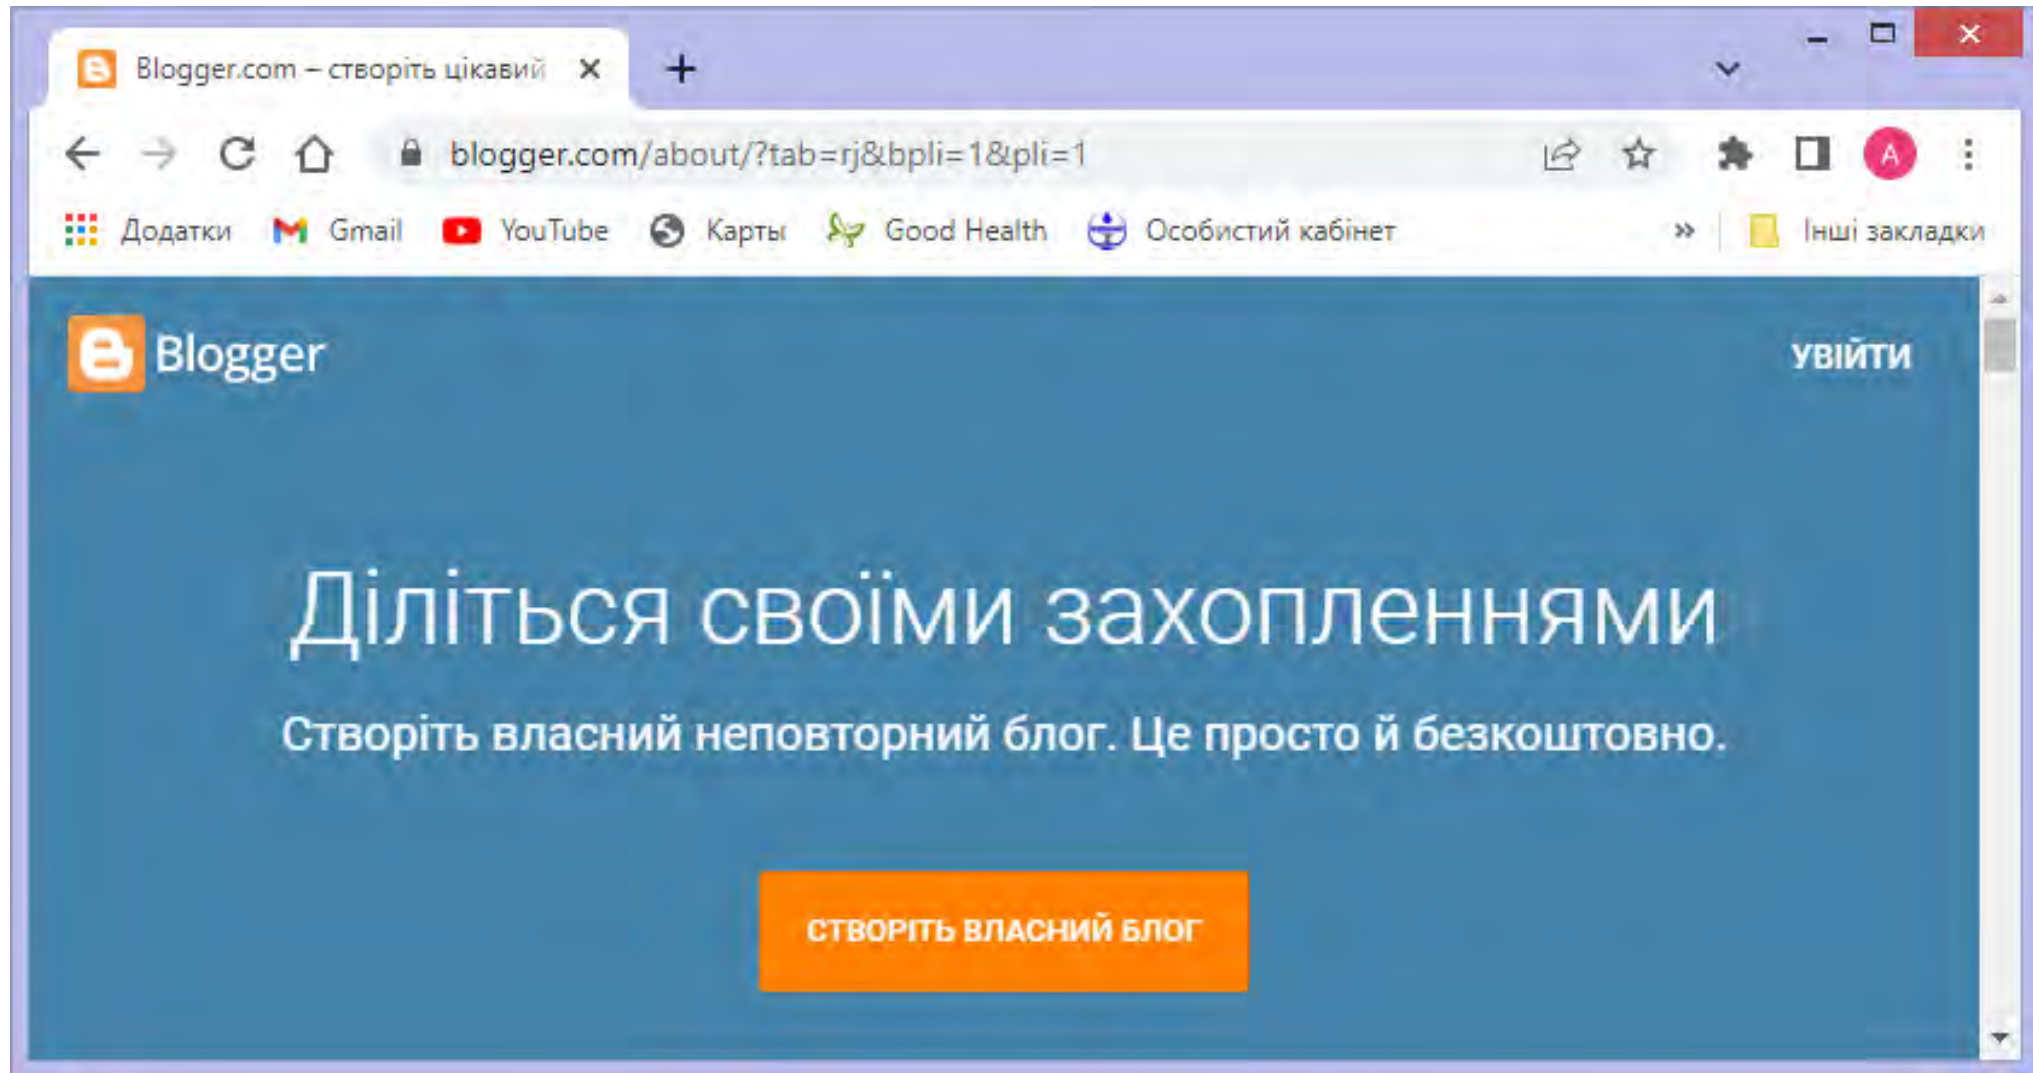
Blogger.com – створіть цікавий ×
+

blogger.com/about/?tab=rj&bpli=1&pli=1

A

Додатки Gmail YouTube Карты Good Health Особистий кабінет » Інші закладки

Blogger

УВІЙТИ

Діліться своїми захопленнями

Створіть власний неповторний блог. Це просто й безкоштовно.

СТВОРІТЬ ВЛАСНИЙ БЛОГ